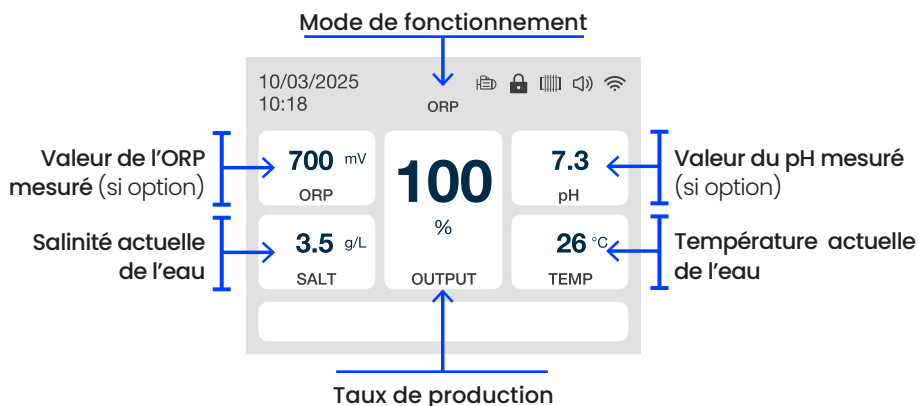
Mode de fonctionnement

10/03/2025
10:18

ORP

Valeur de l'ORP mesuré (si option)

700 mV
ORP

100
%
OUTPUT

7.3
pH

Valeur du pH mesuré (si option)

Salinité actuelle de l'eau

3.5 g/L
SALT

26 °C
TEMP

Température actuelle de l'eau

Taux de production